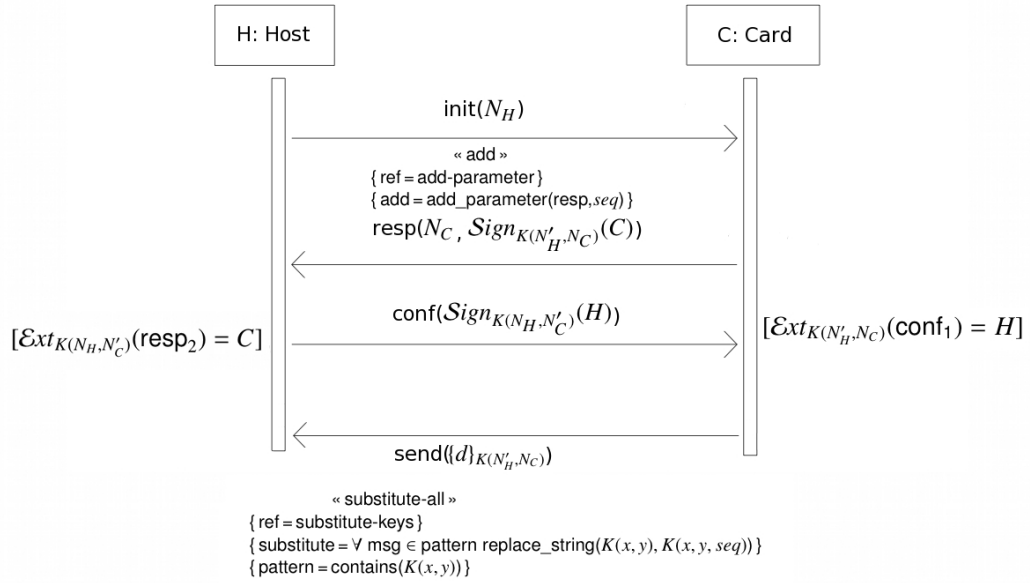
H: Host

C: Card

init($N_H$)

« add »
{ ref = add-parameter }
{ add = add_parameter(resp, $seq$) }

resp($N_C$, $\mathcal{S}ign_{K(N'_H, N_C)}(C)$)

conf($\mathcal{S}ign_{K(N_H, N'_C)}(H)$)

$[\mathcal{E}xt_{K(N_H, N'_C)}(\text{resp}_2) = C]$

$[\mathcal{E}xt_{K(N'_H, N_C)}(\text{conf}_1) = H]$

send($\{d\}_{K(N'_H, N_C)}$)

« substitute-all »
{ ref = substitute-keys }
{ substitute = $\forall$ msg $\in$ pattern replace_string($K(x, y)$, $K(x, y, seq)$) }
{ pattern = contains($K(x, y)$) }